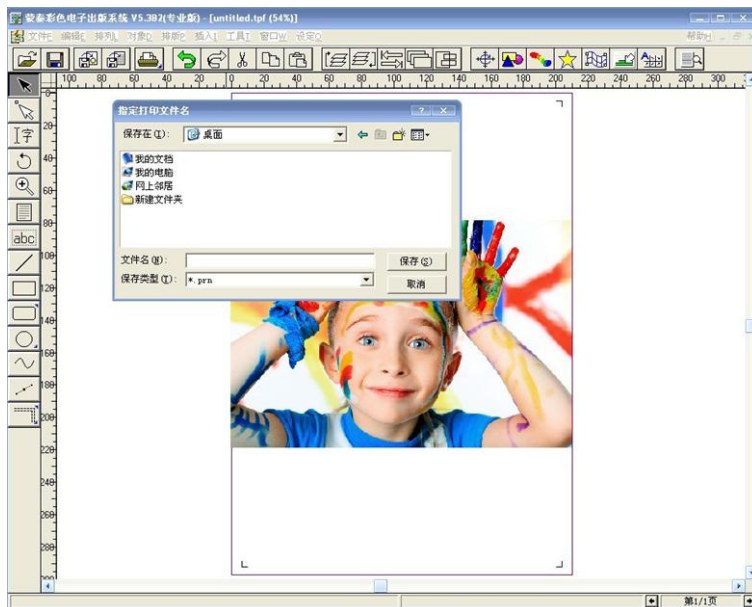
蒙泰彩色电子出版系统 V5.382(专业版) - [untitled.tpf (54%)]

文件F 编辑E 排列L 对象O 排版Z 插入I 工具T 窗口W 设定Q

帮助H

100 80 60 40 20 0 20 40 60 80 100 120 140 160 180 200 220 240 260 280 300

20 40 60 80 100 120 140 160 180 200 220 240 260 280

字

abc

指定打印文件名

保存在(I): 桌面

我的文档
我的电脑
网上邻居
新建文件夹

文件名(N):

保存(S)

保存类型(T): *.prn

取消

第1/1页